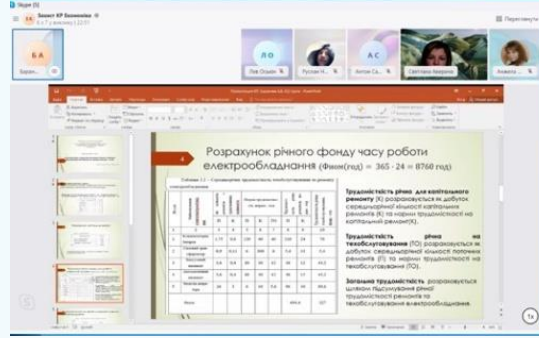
Skype

Захист КР Економіка

Переглянути

Б А

Баран...

ЛО

Лев Ольга

Руслан К...

А С

Антон Са...

Світлана Аверіна

Анжела ...

Розрахунок річного фонду часу роботи електрообладнання ($Фном(год) = 365 \cdot 24 = 8760$ год)

Таблиця 1.1 – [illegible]

Трудомісткість річна для капітального ремонту (К) розраховується як добуток середньорічної кількості капітальних ремонтів (К) на норми трудомісткості на капітальний ремонт(К).

Трудомісткість річна на техобслуговування (ТО) розраховується як добуток середньорічної кількості поточних ремонтів (П) та норми трудомісткості на техобслуговування (ТО).

Загальна трудомісткість розраховується шляхом підсумовування річної трудомісткості ремонтів та техобслуговування електрообладнання.

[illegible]